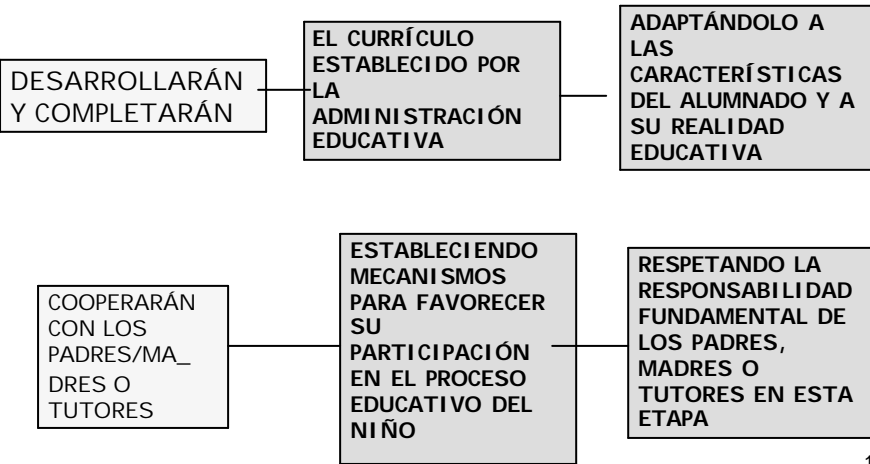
DESARROLLARÁN Y COMPLETARÁN

EL CURRÍCULO ESTABLECIDO POR LA ADMINISTRACIÓN EDUCATIVA

ADAPTÁNDOLO A LAS CARACTERÍSTICAS DEL ALUMNADO Y A SU REALIDAD EDUCATIVA

COOPERARÁN CON LOS PADRES/MA_ DRES O TUTORES

ESTABLECIENDO MECANISMOS PARA FAVORECER SU PARTICIPACIÓN EN EL PROCESO EDUCATIVO DEL NIÑO

RESPETANDO LA RESPONSABILIDAD FUNDAMENTAL DE LOS PADRES, MADRES O TUTORES EN ESTA ETAPA

1